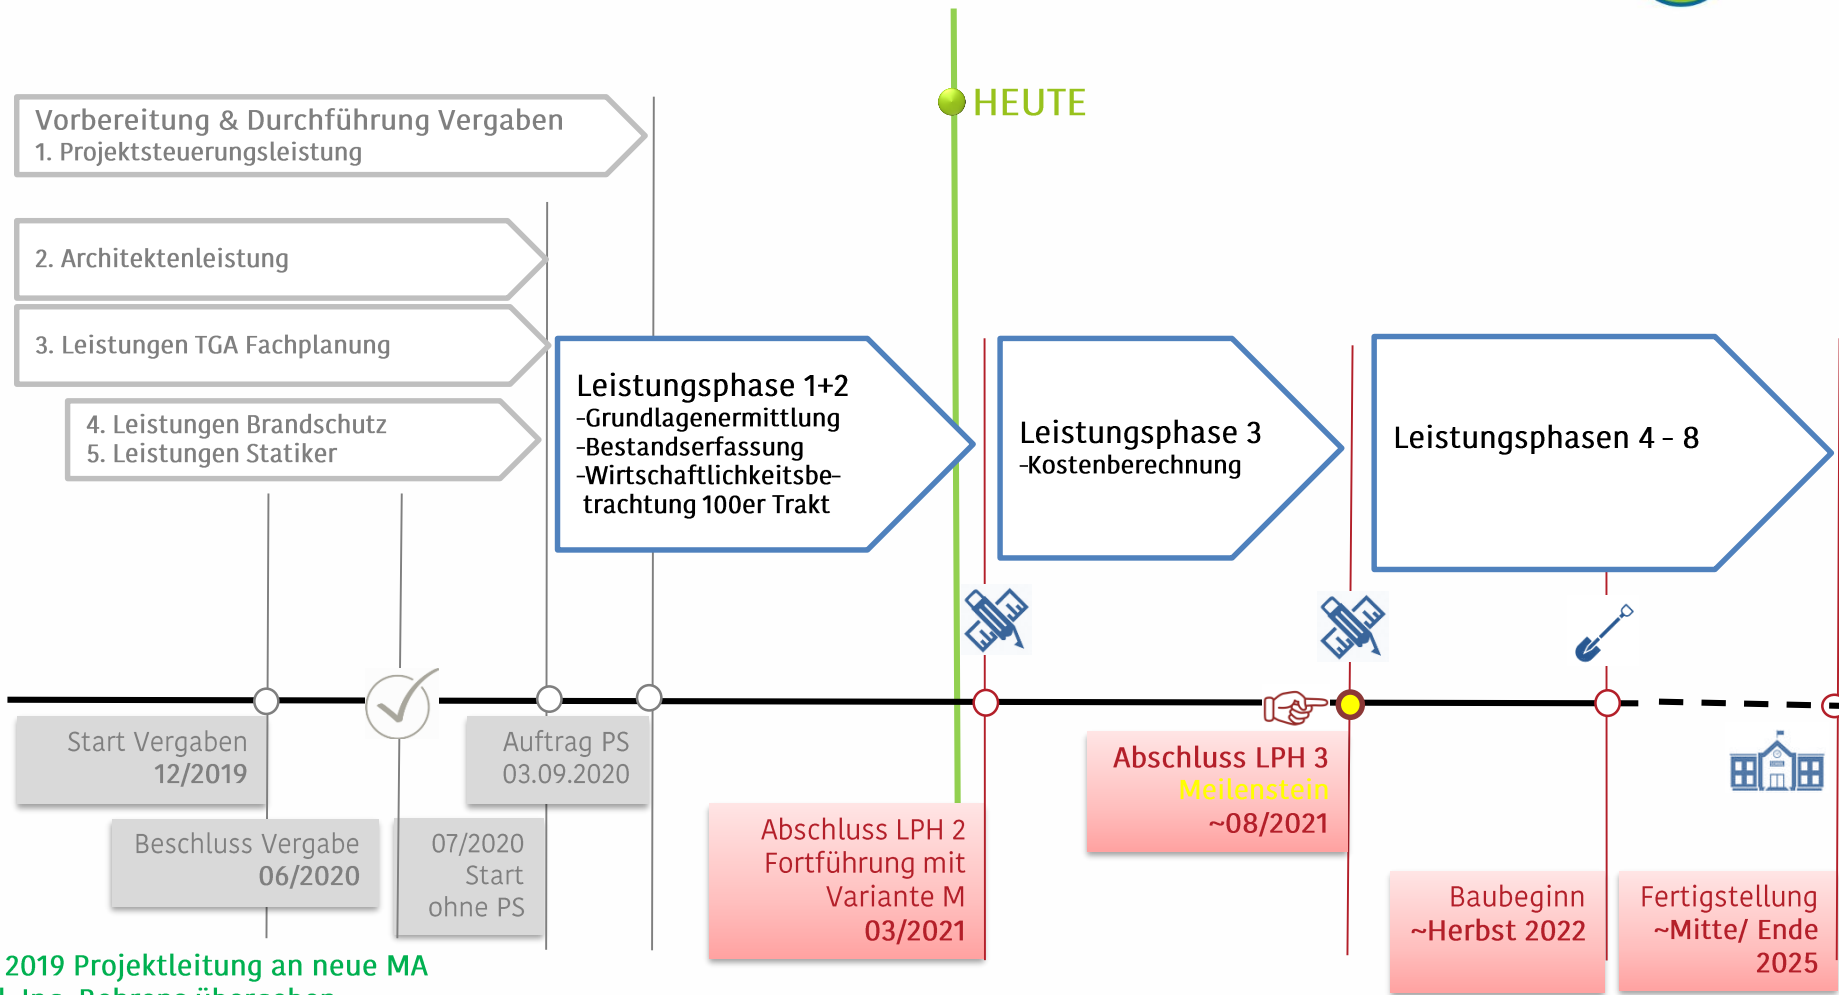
HEUTE

Vorbereitung & Durchführung Vergaben
1. Projektsteuerungsleistung

2. Architektenleistung

3. Leistungen TGA Fachplanung

4. Leistungen Brandschutz
5. Leistungen Statiker

Leistungsphase 1+2
-Grundlagenermittlung
-Bestandserfassung
-Wirtschaftlichkeitsbetrachtung 100er Trakt

Leistungsphase 3
-Kostenberechnung

Leistungsphasen 4 – 8

Start Vergaben
12/2019

Beschluss Vergabe
06/2020

07/2020
Start
ohne PS

Auftrag PS
03.09.2020

Abschluss LPH 2
Fortführung mit
Variante M
03/2021

Abschluss LPH 3
Meilenstein
~08/2021

Baubeginn
~Herbst 2022

Fertigstellung
~Mitte/ Ende
2025

2019 Projektleitung an neue MA
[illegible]